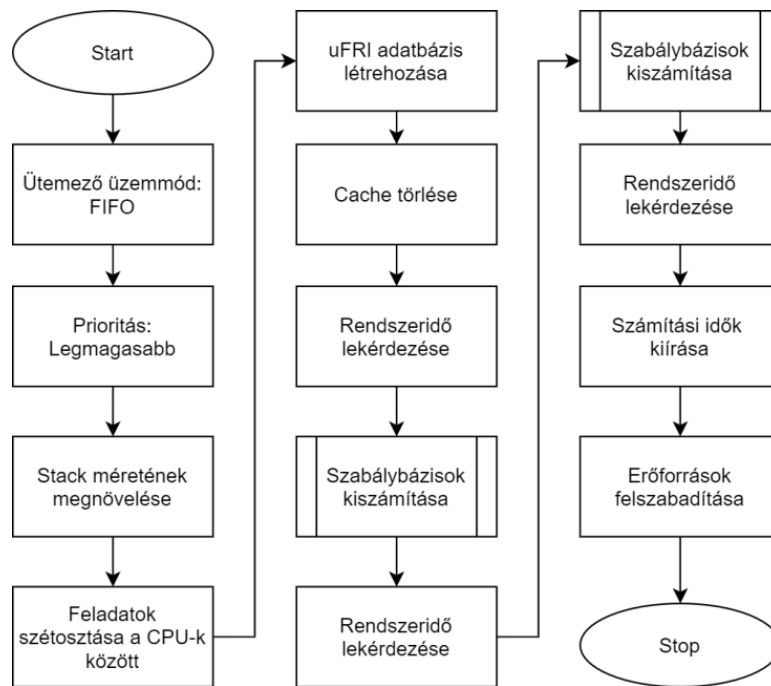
Start

Ütemező üzemmód: FIFO

Prioritás: Legmagasabb

Stack méretének megnövelése

Feladatok szétosztása a CPU-k között

uFRI adatbázis létrehozása

Cache törlése

Rendszeridő lekérdezése

Szabálybázisok kiszámítása

Rendszeridő lekérdezése

Szabálybázisok kiszámítása

Rendszeridő lekérdezése

Számítási idők kiírása

Erőforrások felszabadítása

Stop